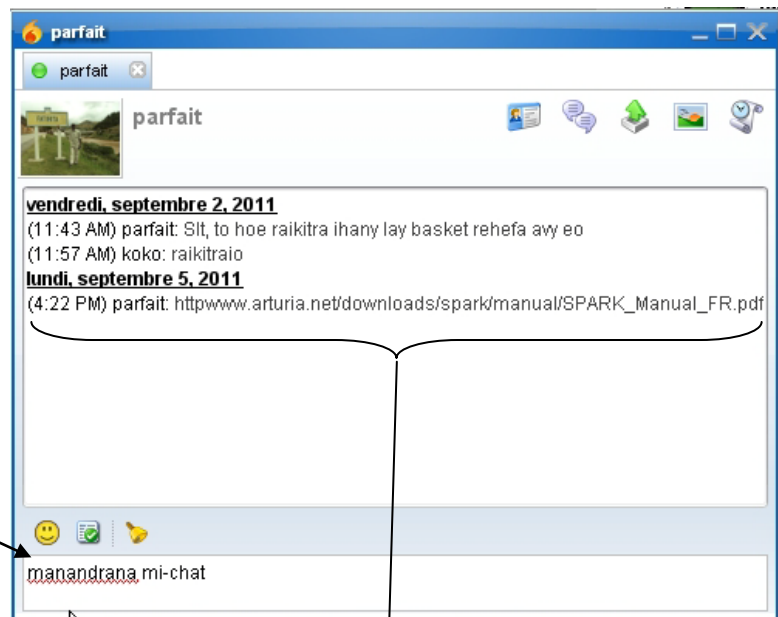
parfait

parfait

parfait

vendredi, septembre 2, 2011

(11:43 AM) parfait: Slt, to hoe raikitra ihany lay basket rehefa avy eo

(11:57 AM) koko: raikitraio

lundi, septembre 5, 2011

(4:22 PM) parfait: httpwww.arturia.net/downloads/spark/manual/SPARK_Manual_FR.pdf

manandrana mi-chat